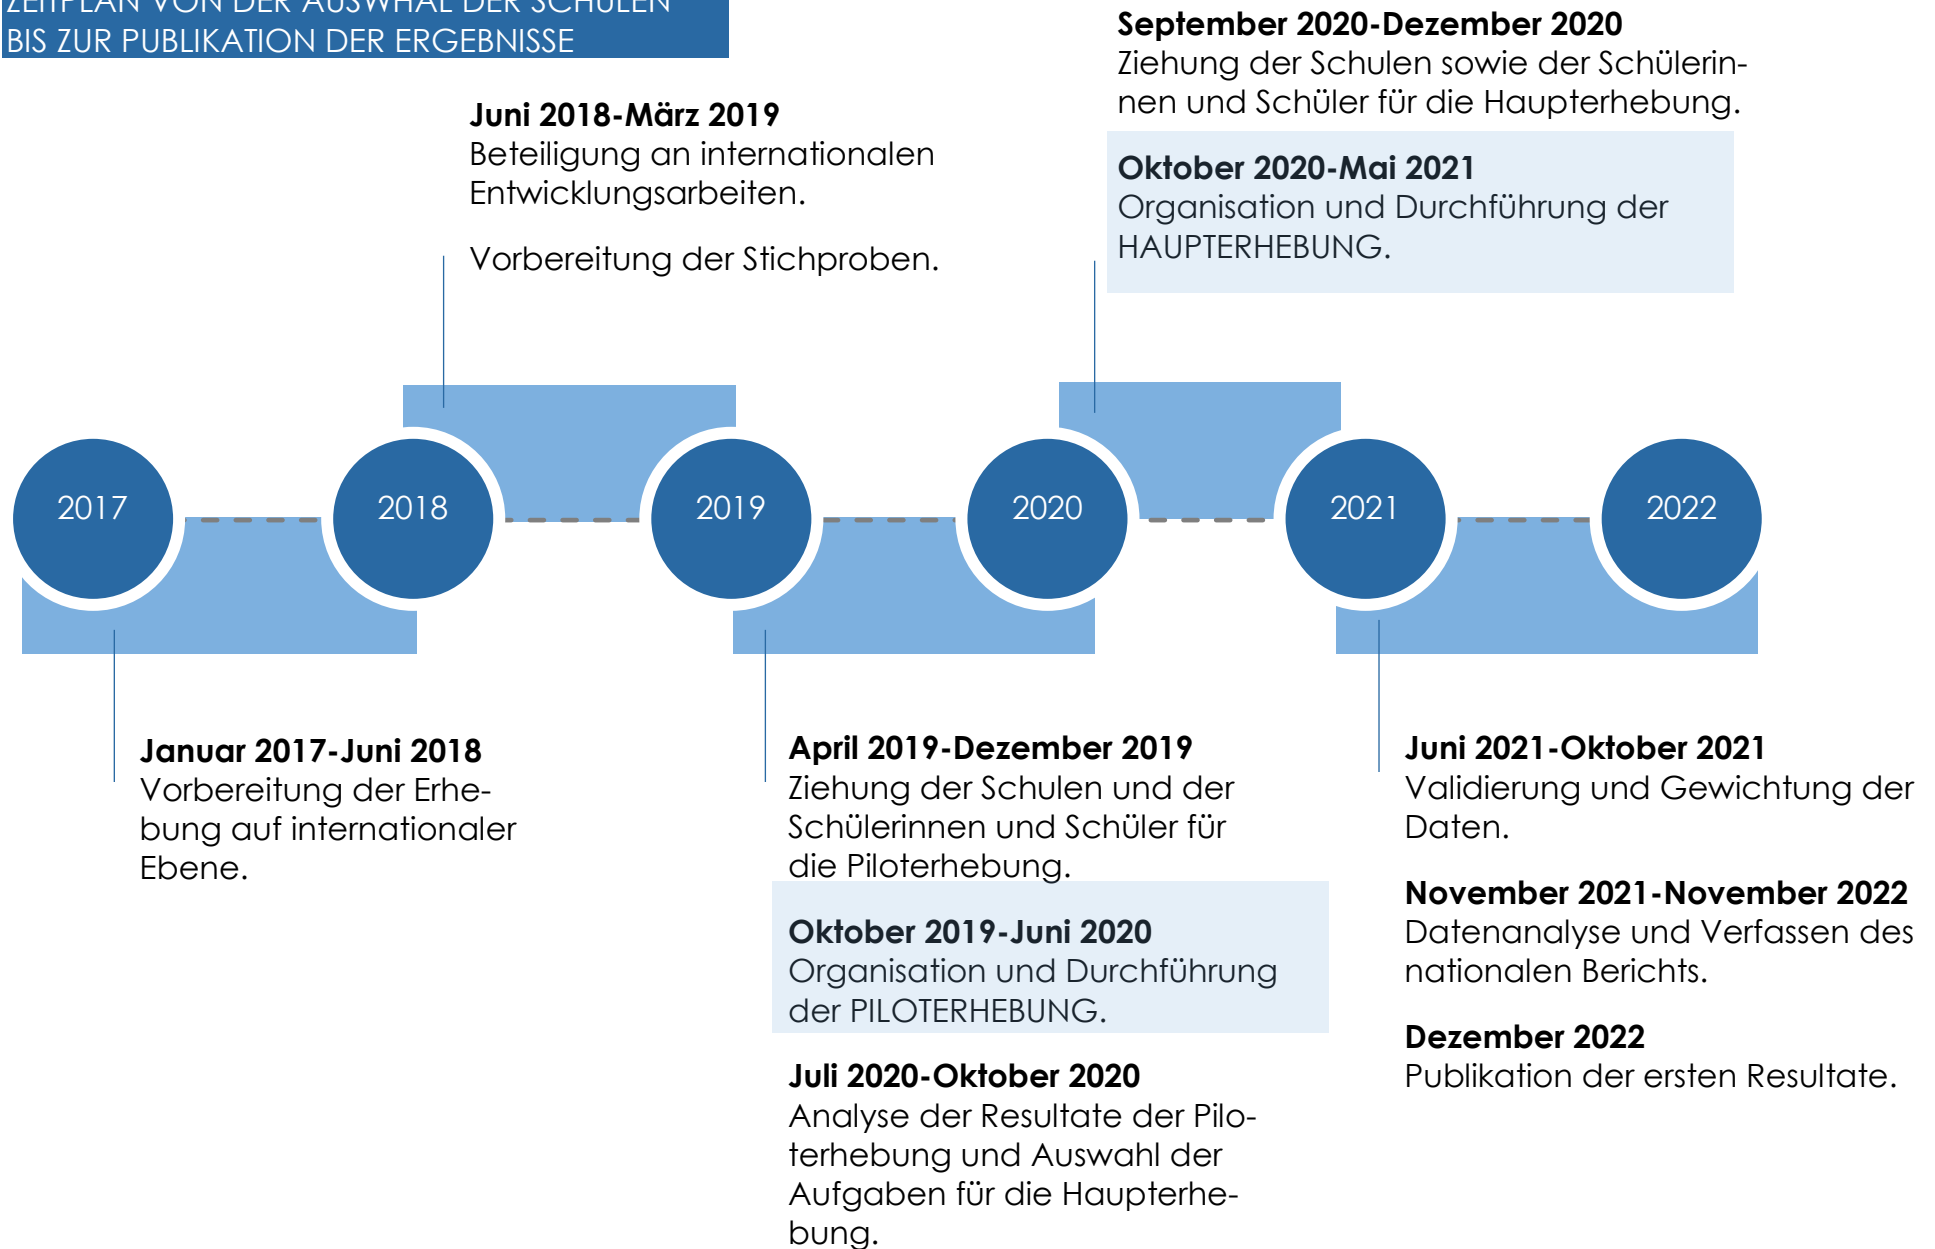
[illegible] VON DER AUSWAHL DER SCHULEN BIS ZUR PUBLIKATION DER ERGEBNISSE

**Juni 2018-März 2019**
Beteiligung an internationalen Entwicklungsarbeiten.

Vorbereitung der Stichproben.

**September 2020-Dezember 2020**
Ziehung der Schulen sowie der Schülerinnen und Schüler für die Haupterhebung.

**Oktober 2020-Mai 2021**
Organisation und Durchführung der HAUPTERHEBUNG.

2017

2018

2019

2020

2021

2022

**Januar 2017-Juni 2018**
Vorbereitung der Erhebung auf internationaler Ebene.

**April 2019-Dezember 2019**
Ziehung der Schulen und der Schülerinnen und Schüler für die Piloterhebung.

**Oktober 2019-Juni 2020**
Organisation und Durchführung der PILOTERHEBUNG.

**Juli 2020-Oktober 2020**
Analyse der Resultate der Piloterhebung und Auswahl der Aufgaben für die Haupterhebung.

**Juni 2021-Oktober 2021**
Validierung und Gewichtung der Daten.

**November 2021-November 2022**
Datenanalyse und Verfassen des nationalen Berichts.

**Dezember 2022**
Publikation der ersten Resultate.